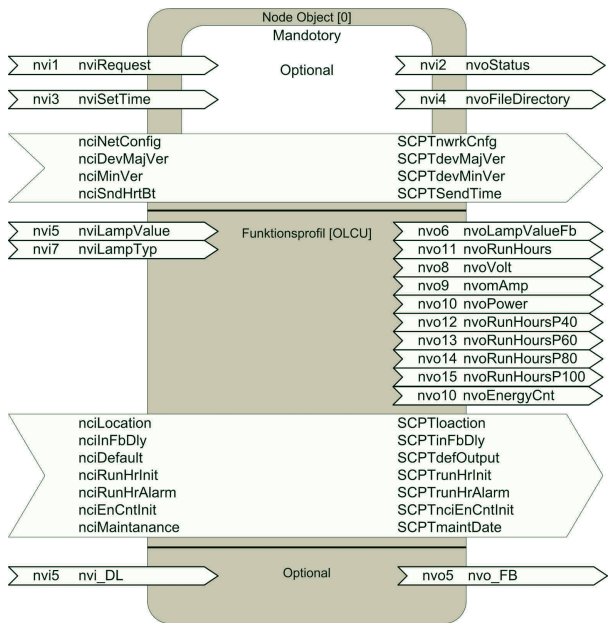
Node Object [0]
Mandotory

nvi1 nviRequest
Optional
nvi2 nvoStatus

nvi3 nviSetTime
nvi4 nvoFileDirectory

nciNetConfig
nciDevMajVer
nciMinVer
nciSndHrtBt

SCPTnwrkCnfg
SCPTdevMajVer
SCPTdevMinVer
SCPTSendTime

nvi5 nviLampValue
nvi7 nviLampTyp
Funktionsprofil [OLCU]
nvo6 nvoLampValueFb
nvo11 nvoRunHours
nvo8 nvoVolt
nvo9 nvomAmp
nvo10 nvoPower
nvo12 nvoRunHoursP40
nvo13 nvoRunHoursP60
nvo14 nvoRunHoursP80
nvo15 nvoRunHoursP100
nvo10 nvoEnergyCnt

nciLocation
nciInFbDly
nciDefault
nciRunHrInit
nciRunHrAlarm
nciEnCntInit
nciMaintanance

SCPTloaction
SCPTinFbDly
SCPTdefOutput
SCPTrunHrInit
SCPTrunHrAlarm
SCPTnciEnCntInit
SCPTmaintDate

nvi5 nvi_DL
Optional
nvo5 nvo_FB